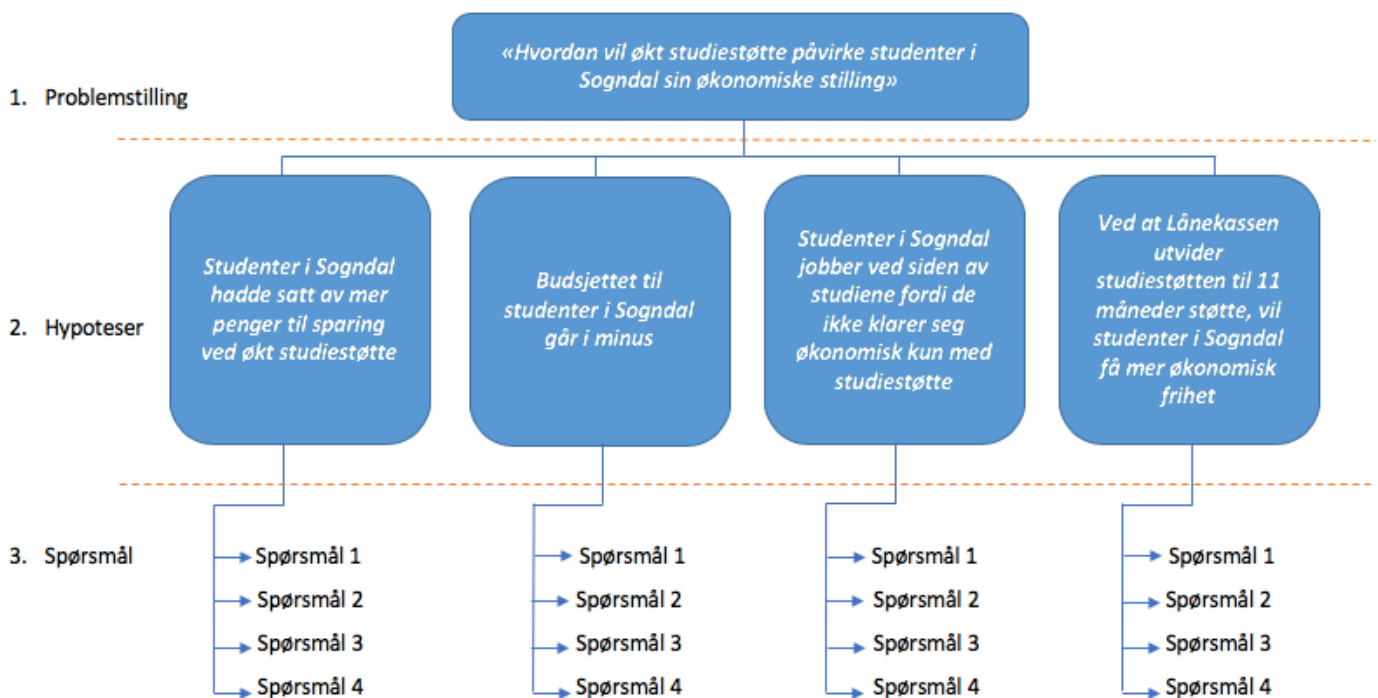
1. Problemstilling

«Hvordan vil økt studiestøtte påvirke studenter i Sogndal sin økonomiske stilling»

2. Hypoteser

Studenter i Sogndal hadde satt av mer penger til sparing ved økt studiestøtte

Budsjettet til studenter i Sogndal går i minus

Studenter i Sogndal jobber ved siden av studiene fordi de ikke klarer seg økonomisk kun med studiestøtte

Ved at Lånekassen utvider studiestøtten til 11 måneder støtte, vil studenter i Sogndal få mer økonomisk frihet

3. Spørsmål

Spørsmål 1
Spørsmål 2
Spørsmål 3
Spørsmål 4

Spørsmål 1
Spørsmål 2
Spørsmål 3
Spørsmål 4

Spørsmål 1
Spørsmål 2
Spørsmål 3
Spørsmål 4

Spørsmål 1
Spørsmål 2
Spørsmål 3
Spørsmål 4